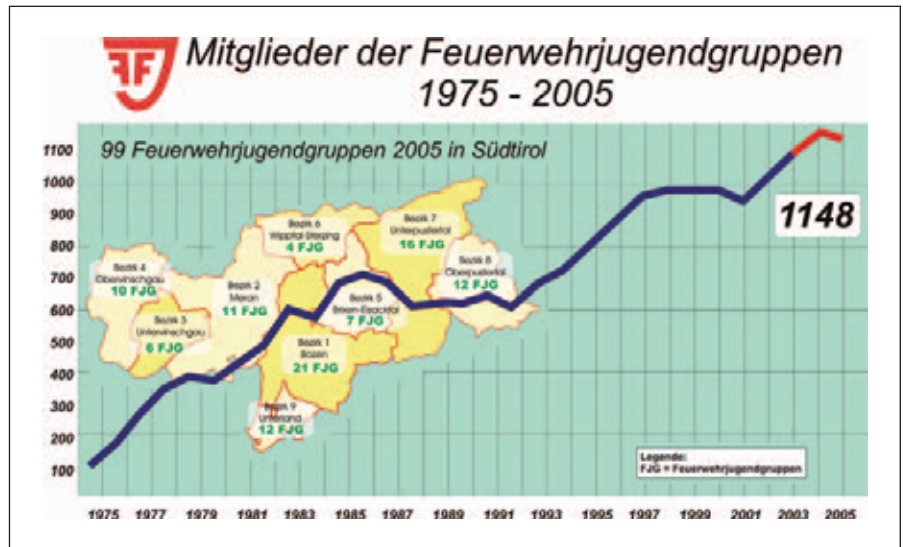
FJ

Mitglieder der Feuerwehrjugendgruppen
1975 - 2005

99 Feuerwehrjugendgruppen 2005 in Südtirol

1100
1000
900
800
700
600
500
400
300
200
100

1148

Bezirk 4
Obervinschgau
10 FJG

Bezirk 3
Untervinschgau
6 FJG

Bezirk 2
Meran
11 FJG

Bezirk 6
Wipptal-Sterzing
4 FJG

Bezirk 7
Unterpustertal
16 FJG

Bezirk 8
Oberpustertal
12 FJG

Bezirk 5
Brixen-Eisacktal
7 FJG

Bezirk 1
Bozen
21 FJG

Bezirk 9
Unterland
12 FJG

Legende:
FJG = Feuerwehrjugendgruppen

1975 1977 1979 1981 1983 1985 1987 1989 1991 1993 1995 1997 1999 2001 2003 2005